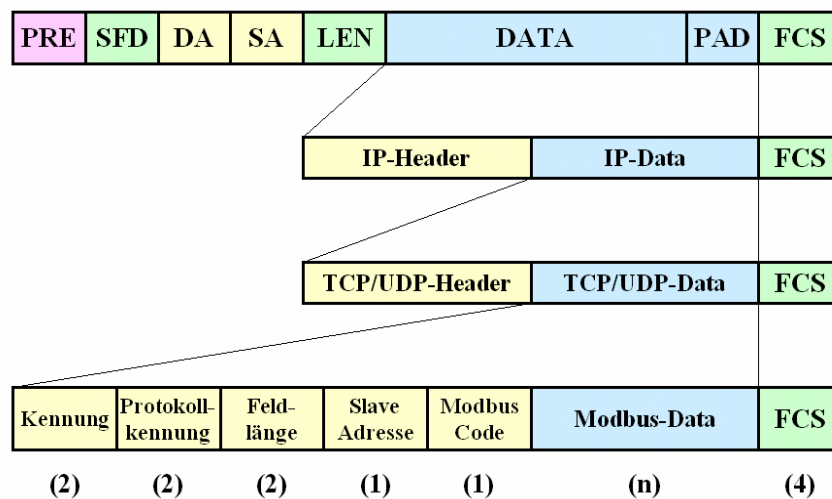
PRE SFD DA SA LEN DATA PAD FCS

IP-Header IP-Data FCS

TCP/UDP-Header TCP/UDP-Data FCS

| Kennung | Protokollkennung | Feldlänge | Slave Adresse | Modbus Code | Modbus-Data | FCS |
|---|---|---|---|---|---|---|
| (2) | (2) | (2) | (1) | (1) | (n) | (4) |